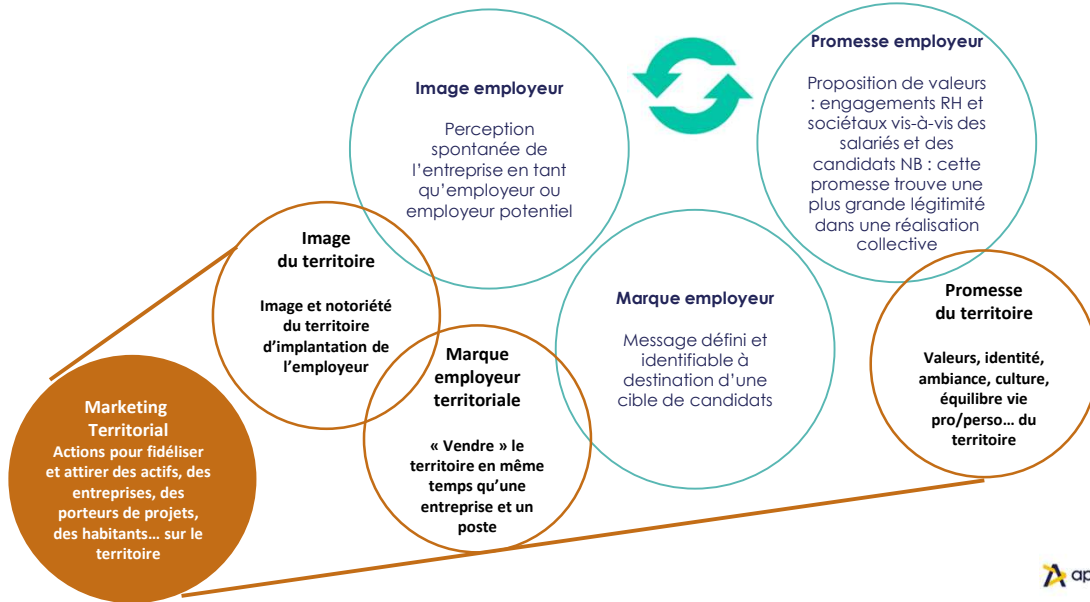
Image employeur

Perception spontanée de l'entreprise en tant qu'employeur ou employeur potentiel

Promesse employeur

Proposition de valeurs : engagements RH et sociétaux vis-à-vis des salariés et des candidats NB : cette promesse trouve une plus grande légitimité dans une réalisation collective

Image du territoire

Image et notoriété du territoire d'implantation de l'employeur

Marque employeur

Message défini et identifiable à destination d'une cible de candidats

Promesse du territoire

Valeurs, identité, ambiance, culture, équilibre vie pro/perso… du territoire

Marque employeur territoriale

« Vendre » le territoire en même temps qu'une entreprise et un poste

Marketing Territorial
Actions pour fidéliser et attirer des actifs, des entreprises, des porteurs de projets, des habitants… sur le territoire

ap